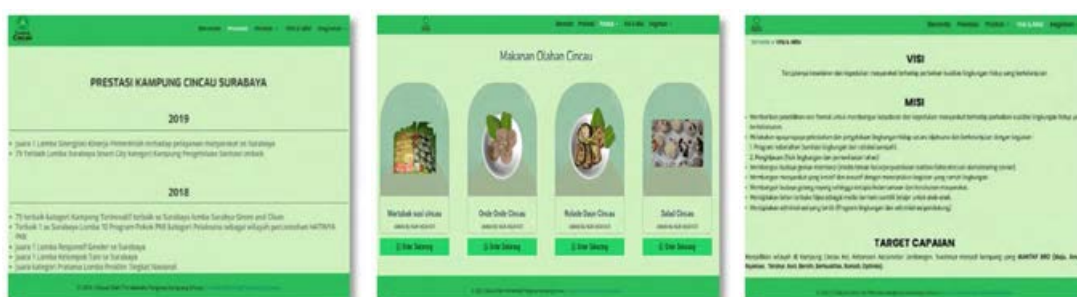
Kampung Cincau

Beranda Prestasi Produk Visi & Misi Hubungi Kami

PRESTASI KAMPUNG CINCAU SURABAYA

2019

• Juara 1 Lomba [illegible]
• 75 Terbaik Lomba Surabaya Smart City kategori Kampung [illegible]

2018

• 75 terbaik kategori Kampung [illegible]
• Terbaik 1 se Surabaya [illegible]
• Juara 1 Lomba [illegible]
• Juara 1 Lomba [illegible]
• Juara kategori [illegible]

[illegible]

Beranda Prestasi Produk Visi & Misi Hubungi

Makanan Olahan Cincau

Martabak susu cincau

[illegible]

Order Sekarang

Onde Onde Cincau

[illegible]

Order Sekarang

Bolude Daun Cincau

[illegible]

Order Sekarang

Dalal Cincau

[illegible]

Order Sekarang

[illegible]

Beranda Prestasi Produk Visi & Misi Hubungi

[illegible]

VISI

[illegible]

MISI

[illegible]

TARGET CAPAIAN

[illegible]

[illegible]